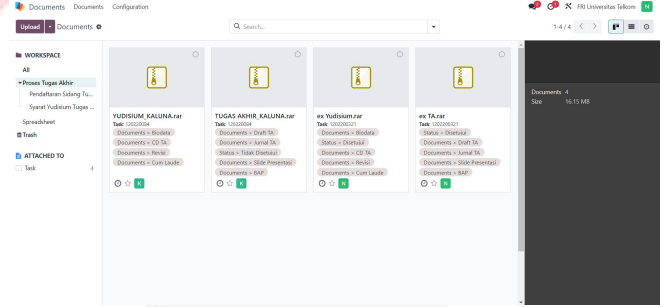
Documents Documents Configuration
7 FRI Universitas Telkom N

Upload Documents
Search...
1-4 / 4

WORKSPACE
All
Proses Tugas Akhir
Pendaftaran Sidang Tu...
Syarat Yudisium Tugas ...
Spreadsheet
Trash

ATTACHED TO
Task 4

YUDISIUM_KALUNA.rar
Task: 1202220004
Documents > Biodata
Documents > CD TA
Documents > Revisi
Documents > Cum Laude
K

TUGAS AKHIR_KALUNA.rar
Task: 1202220004
Documents > Draft TA
Documents > Jurnal TA
Status > Tidak Disetujui
Documents > Slide Presentasi
Documents > BAP
K

ex Yudisium.rar
Task: 1202200321
Documents > Biodata
Status > Disetujui
Documents > CD TA
Documents > Revisi
Documents > Cum Laude
N

ex TA.rar
Task: 1202200321
Status > Disetujui
Documents > Draft TA
Documents > Jurnal TA
Documents > Slide Presentasi
Documents > BAP
N

Documents 4
Size 16.15 MB